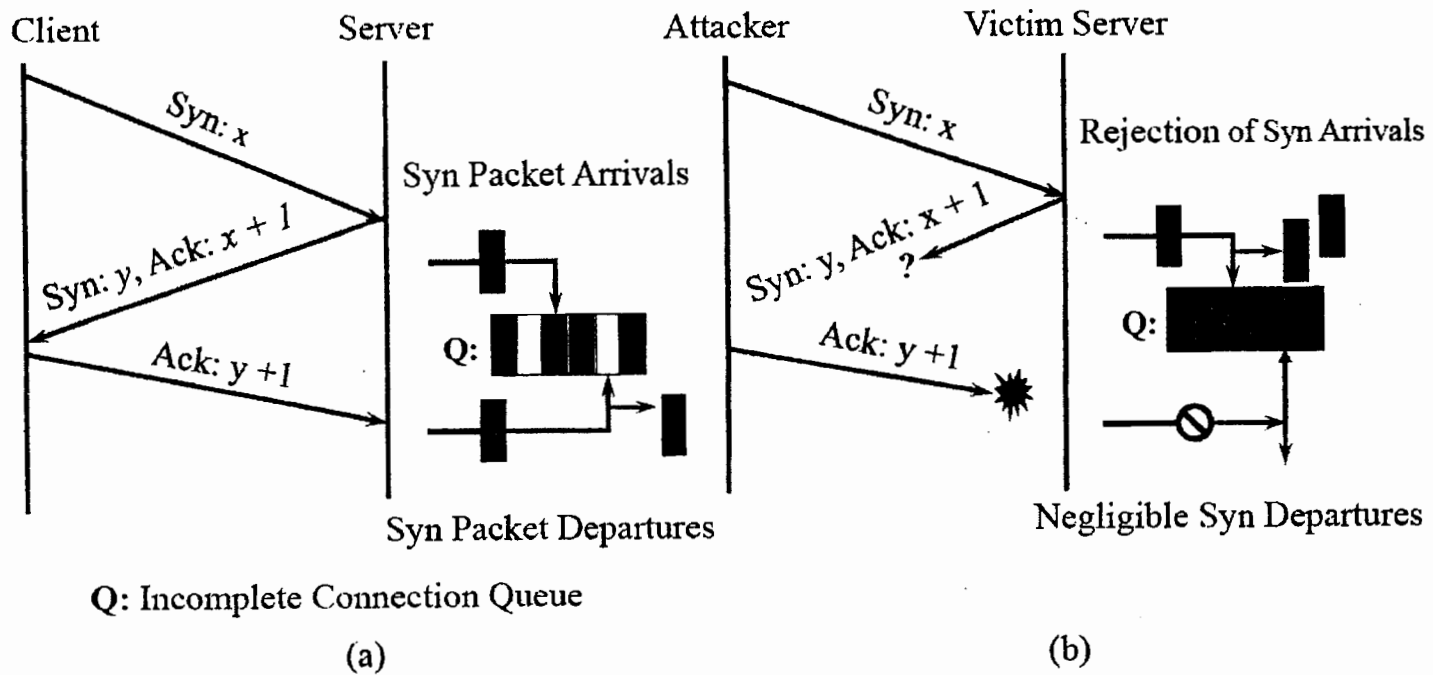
Client

Server

Syn: x

Syn Packet Arrivals

Syn: y, Ack: x + 1

Q:

Ack: y +1

Syn Packet Departures

Q: Incomplete Connection Queue

(a)

Attacker

Victim Server

Syn: x

Rejection of Syn Arrivals

Syn: y, Ack: x + 1

?

Q:

Ack: y +1

Negligible Syn Departures

(b)